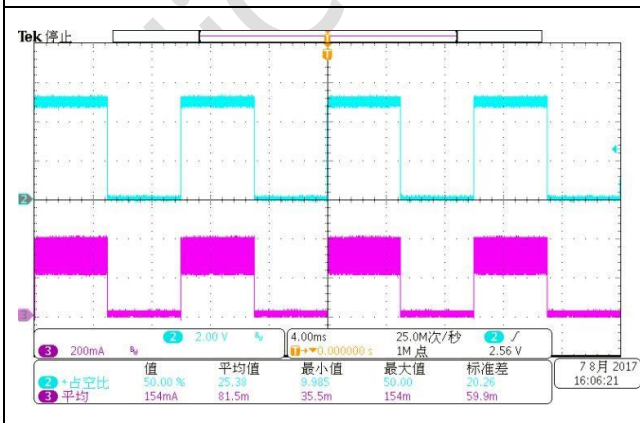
Tek 停止

T

2

3

2 2.00 V
3 200mA

4.00ms 25.0M次/秒 2 ∕
T→▼0.000000 s 1M 点 2.56 V

| | 值 | 平均值 | 最小值 | 最大值 | 标准差 |
|---|---|---|---|---|---|
| 2 +占空比 | 50.00 % | 25.38 | 9.985 | 50.00 | 20.26 |
| 3 平均 | 154mA | 81.5m | 35.5m | 154m | 59.9m |

7 8月 2017
16:06:21